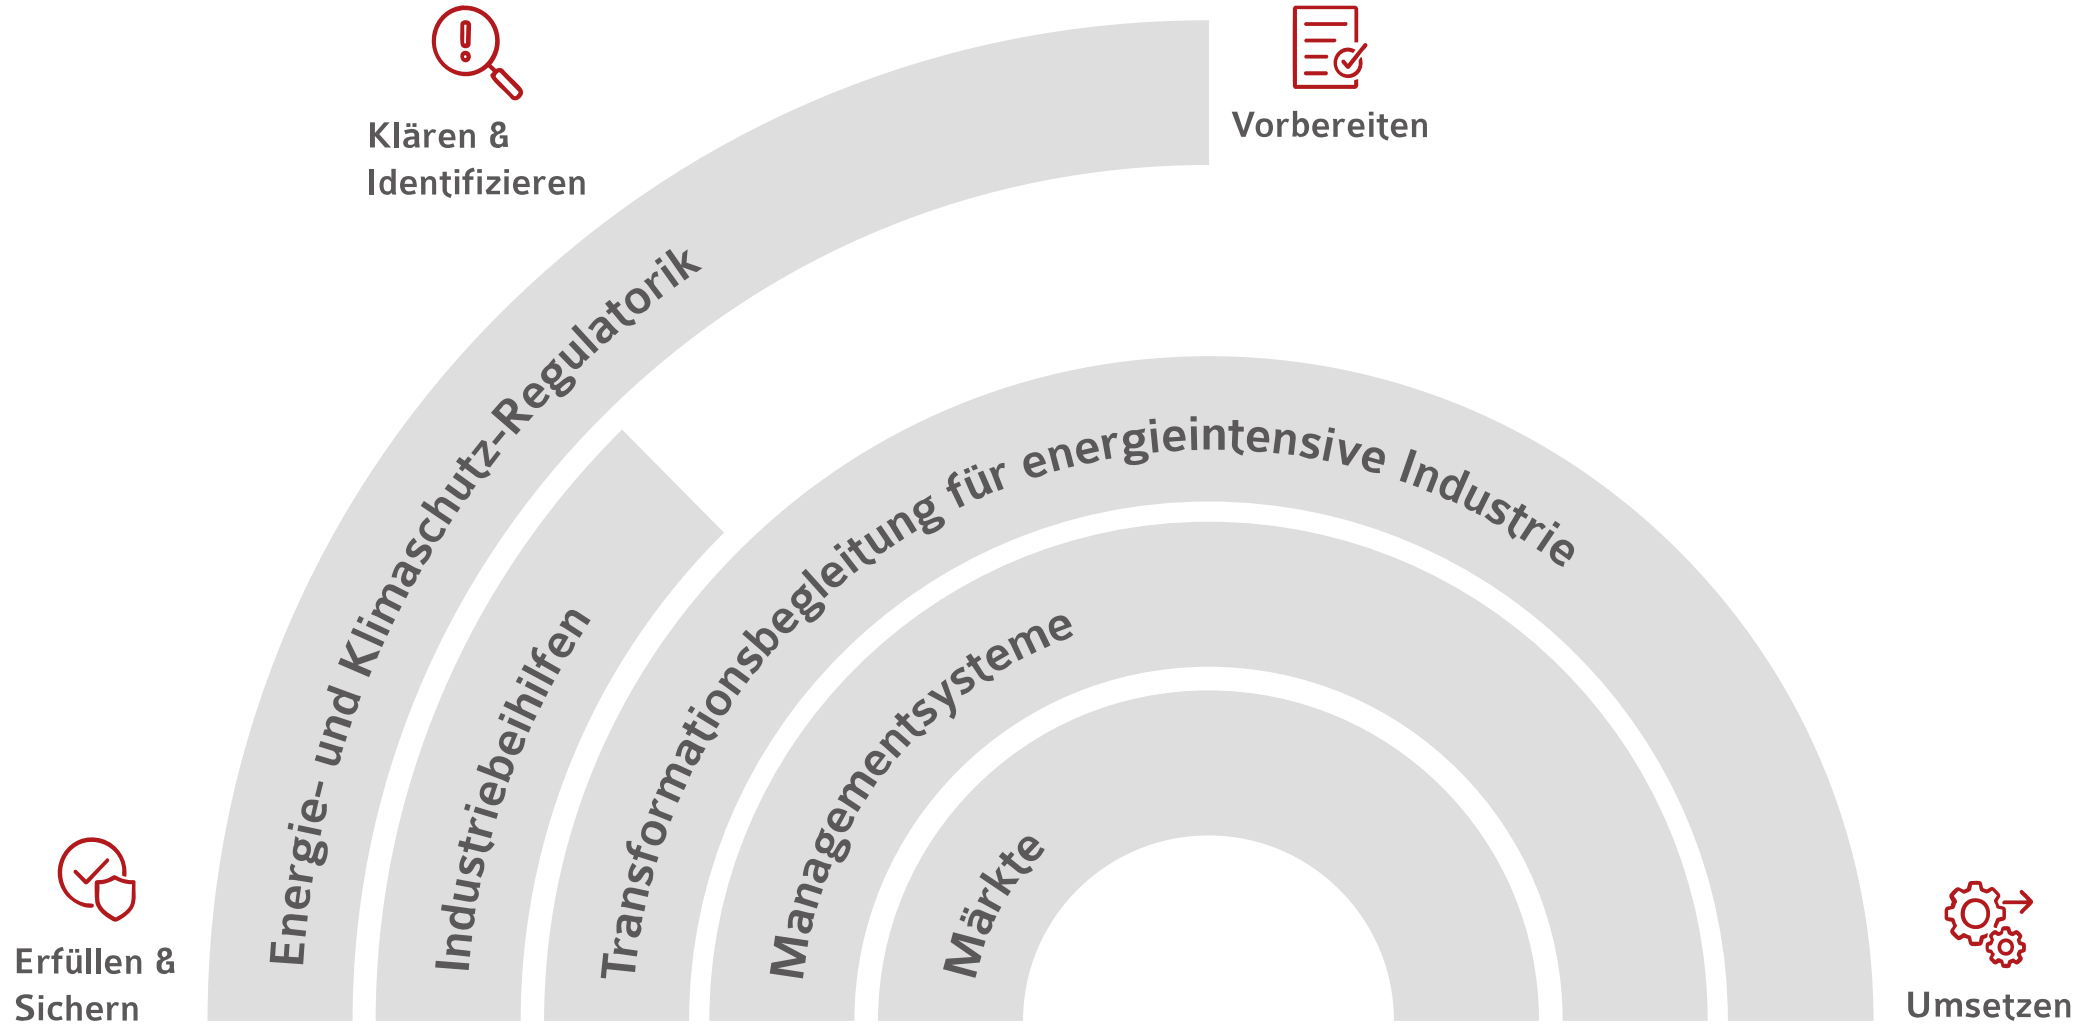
Klären & Identifizieren

Vorbereiten

Energie- und Klimaschutz-Regulatorik

Industriebeihilfen

Transformationsbegleitung für energieintensive Industrie

Managementsysteme

Märkte

Erfüllen & Sichern

Umsetzen